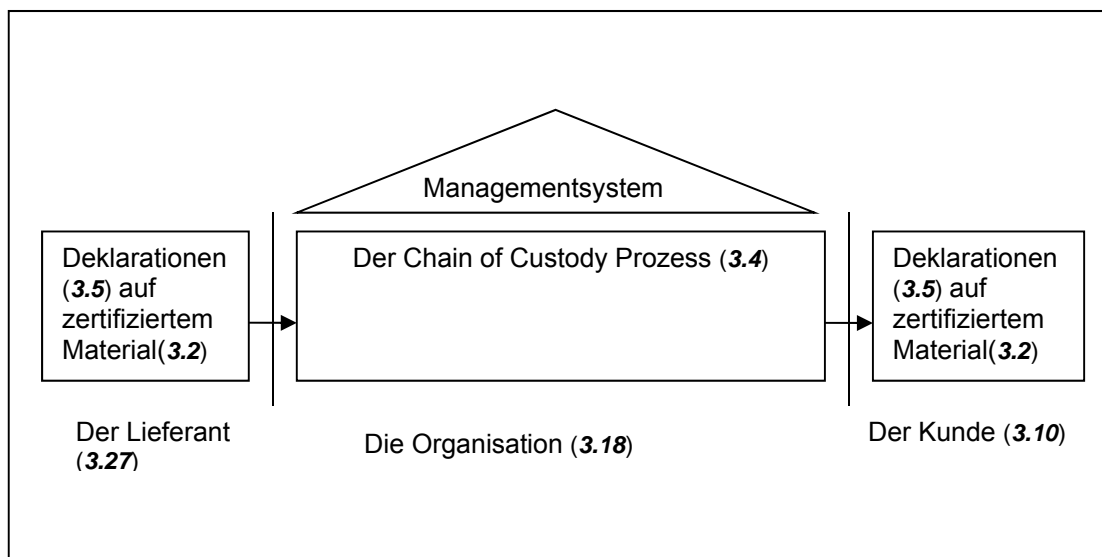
Managementsystem

Deklarationen (**3.5**) auf zertifiziertem Material(**3.2**)

Der Chain of Custody Prozess (**3.4**)

Deklarationen (**3.5**) auf zertifiziertem Material(**3.2**)

Der Lieferant (**3.27**)

Die Organisation (**3.18**)

Der Kunde (**3.10**)